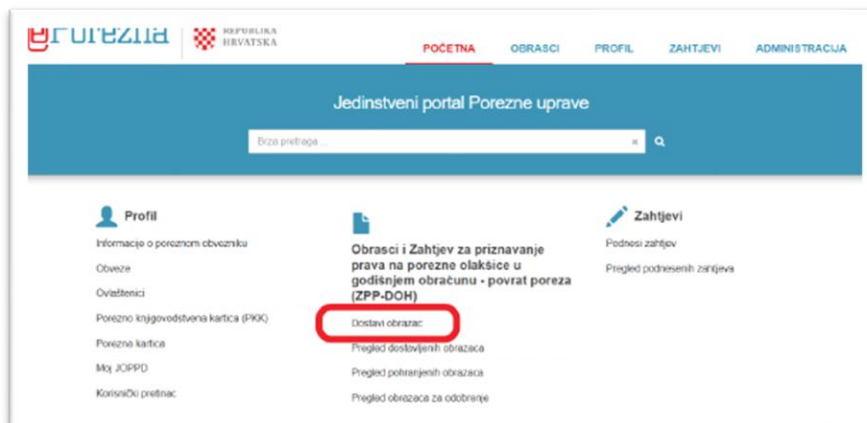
ePorezna | REPUBLIKA HRVATSKA

POČETNA OBRASCI PROFIL ZAHTJEVI ADMINISTRACIJA

Jedinstveni portal Porezne uprave

Brza pretraga ...

Profil

Informacije o poreznom obvezniku

Obveze

Ovlaštenici

Porezno knjigovodstvena kartica (PKK)

Porezna kartica

Moj JOPPD

Korisnički pretinac

Obrasci i Zahtjev za priznavanje prava na porezne olakšice u godišnjem obračunu - povrat poreza (ZPP-DOH)

Dostavi obrazac

Pregled dostavljenih obrazaca

Pregled pohranjenih obrazaca

Pregled obrazaca za odobrenje

Zahtjevi

Podnesi zahtjev

Pregled podnesenih zahtjeva